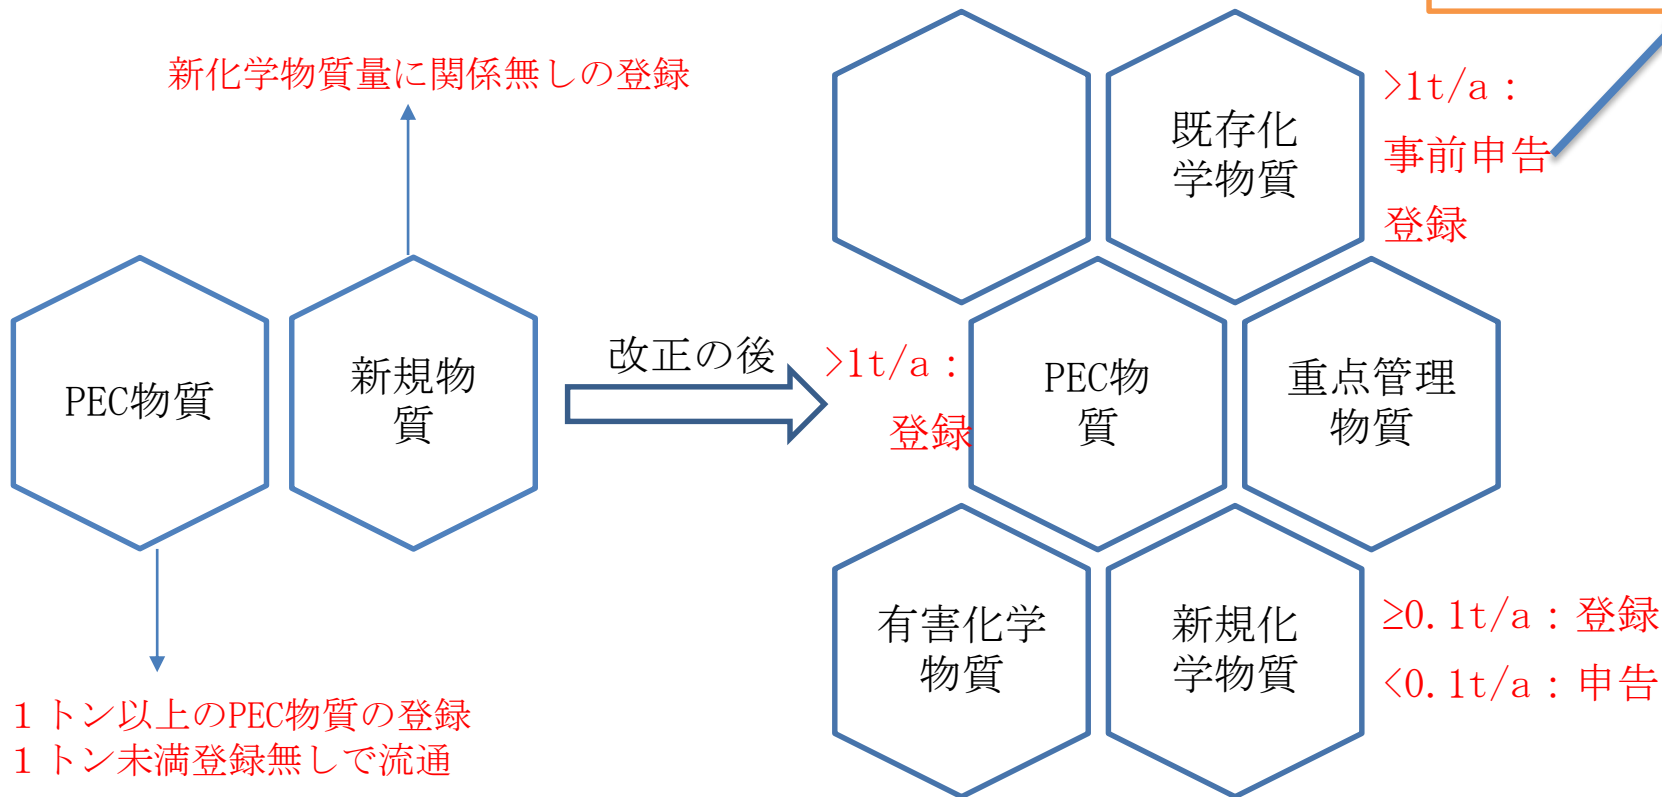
新化学物質量に関係無しの登録

PEC物質

新規物質

1トン以上のPEC物質の登録
1トン未満登録無しで流通

改正の後

既存化学物質

>1t/a：事前申告登録

>1t/a：登録

PEC物質

重点管理物質

有害化学物質

新規化学物質

≥0.1t/a：登録
<0.1t/a：申告